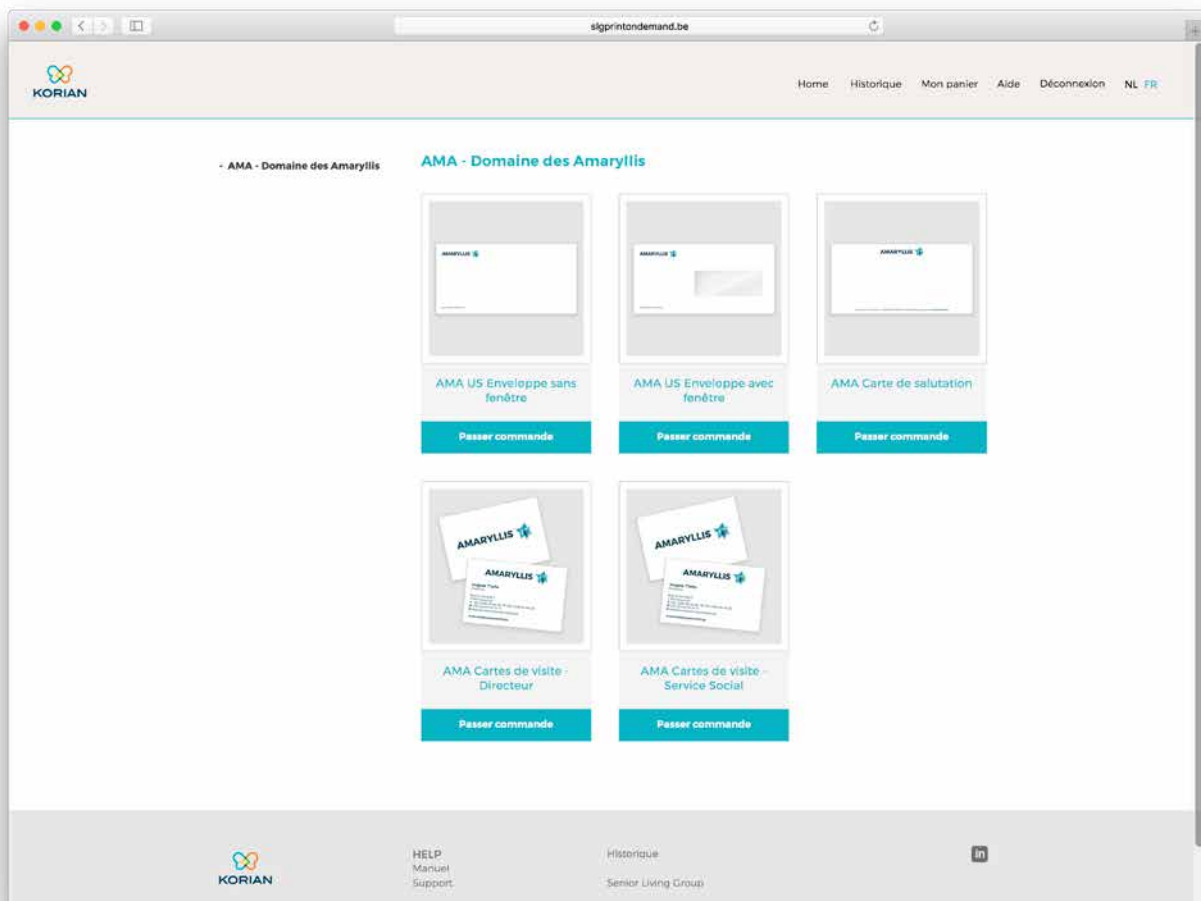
slgprintondemand.be

KORIAN

Home Historique Mon panier Aide Déconnexion NL FR

- AMA - Domaine des Amaryllis

AMA - Domaine des Amaryllis

AMARYLLIS

AMA US Enveloppe sans fenêtre

Passer commande

AMARYLLIS

AMA US Enveloppe avec fenêtre

Passer commande

AMARYLLIS

AMA Carte de salutation

Passer commande

AMARYLLIS

AMARYLLIS

AMA Cartes de visite - Directeur

Passer commande

AMARYLLIS

AMARYLLIS

AMA Cartes de visite - Service Social

Passer commande

KORIAN

HELP
Manuel
Support

Historique

Senior Living Group

in